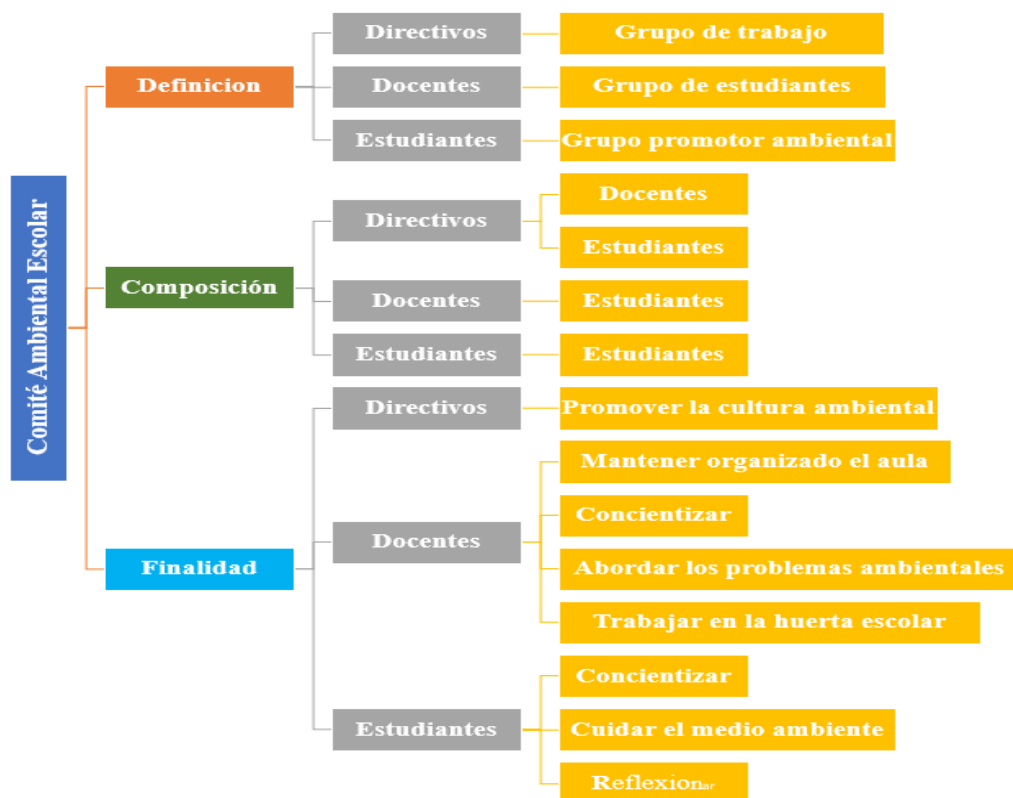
Comité Ambiental Escolar

Definicion
Directivos
Grupo de trabajo
Docentes
Grupo de estudiantes
Estudiantes
Grupo promotor ambiental

Composición
Directivos
Docentes
Estudiantes
Docentes
Estudiantes
Estudiantes
Estudiantes

Finalidad
Directivos
Promover la cultura ambiental
Docentes
Mantener organizado el aula
Concientizar
Abordar los problemas ambientales
Trabajar en la huerta escolar
Estudiantes
Concientizar
Cuidar el medio ambiente
Reflexionar